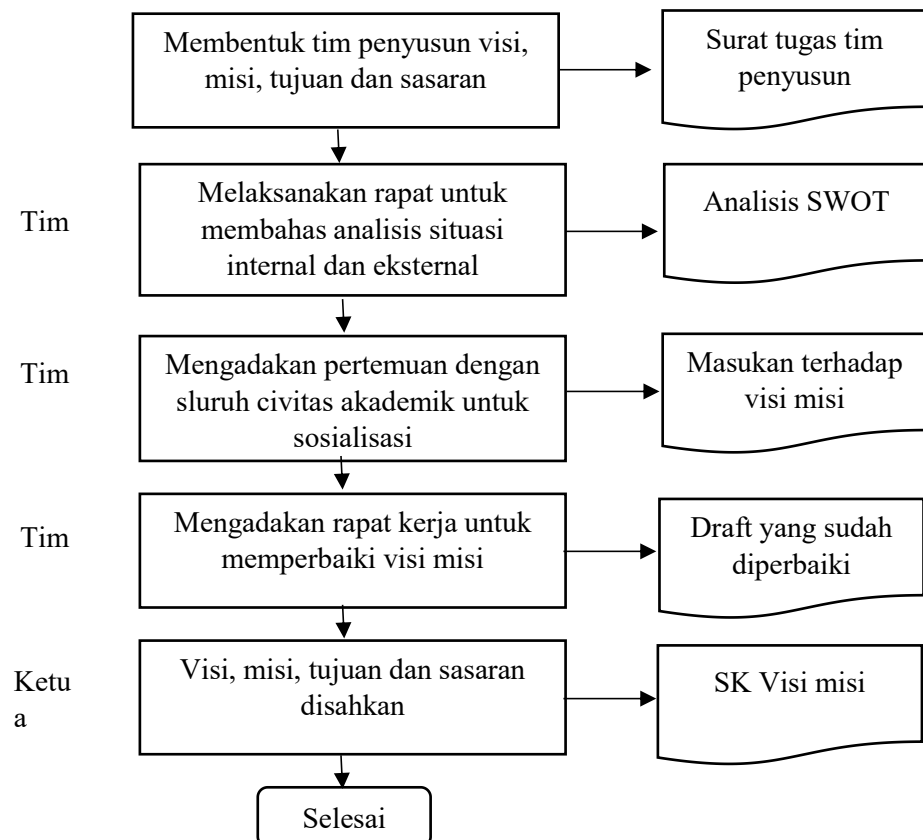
Membentuk tim penyusun visi, misi, tujuan dan sasaran

Surat tugas tim penyusun

Tim

Melaksanakan rapat untuk membahas analisis situasi internal dan eksternal

Analisis SWOT

Tim

Mengadakan pertemuan dengan sluruh civitas akademik untuk sosialisasi

Masukan terhadap visi misi

Tim

Mengadakan rapat kerja untuk memperbaiki visi misi

Draft yang sudah diperbaiki

Ketua

Visi, misi, tujuan dan sasaran disahkan

SK Visi misi

Selesai